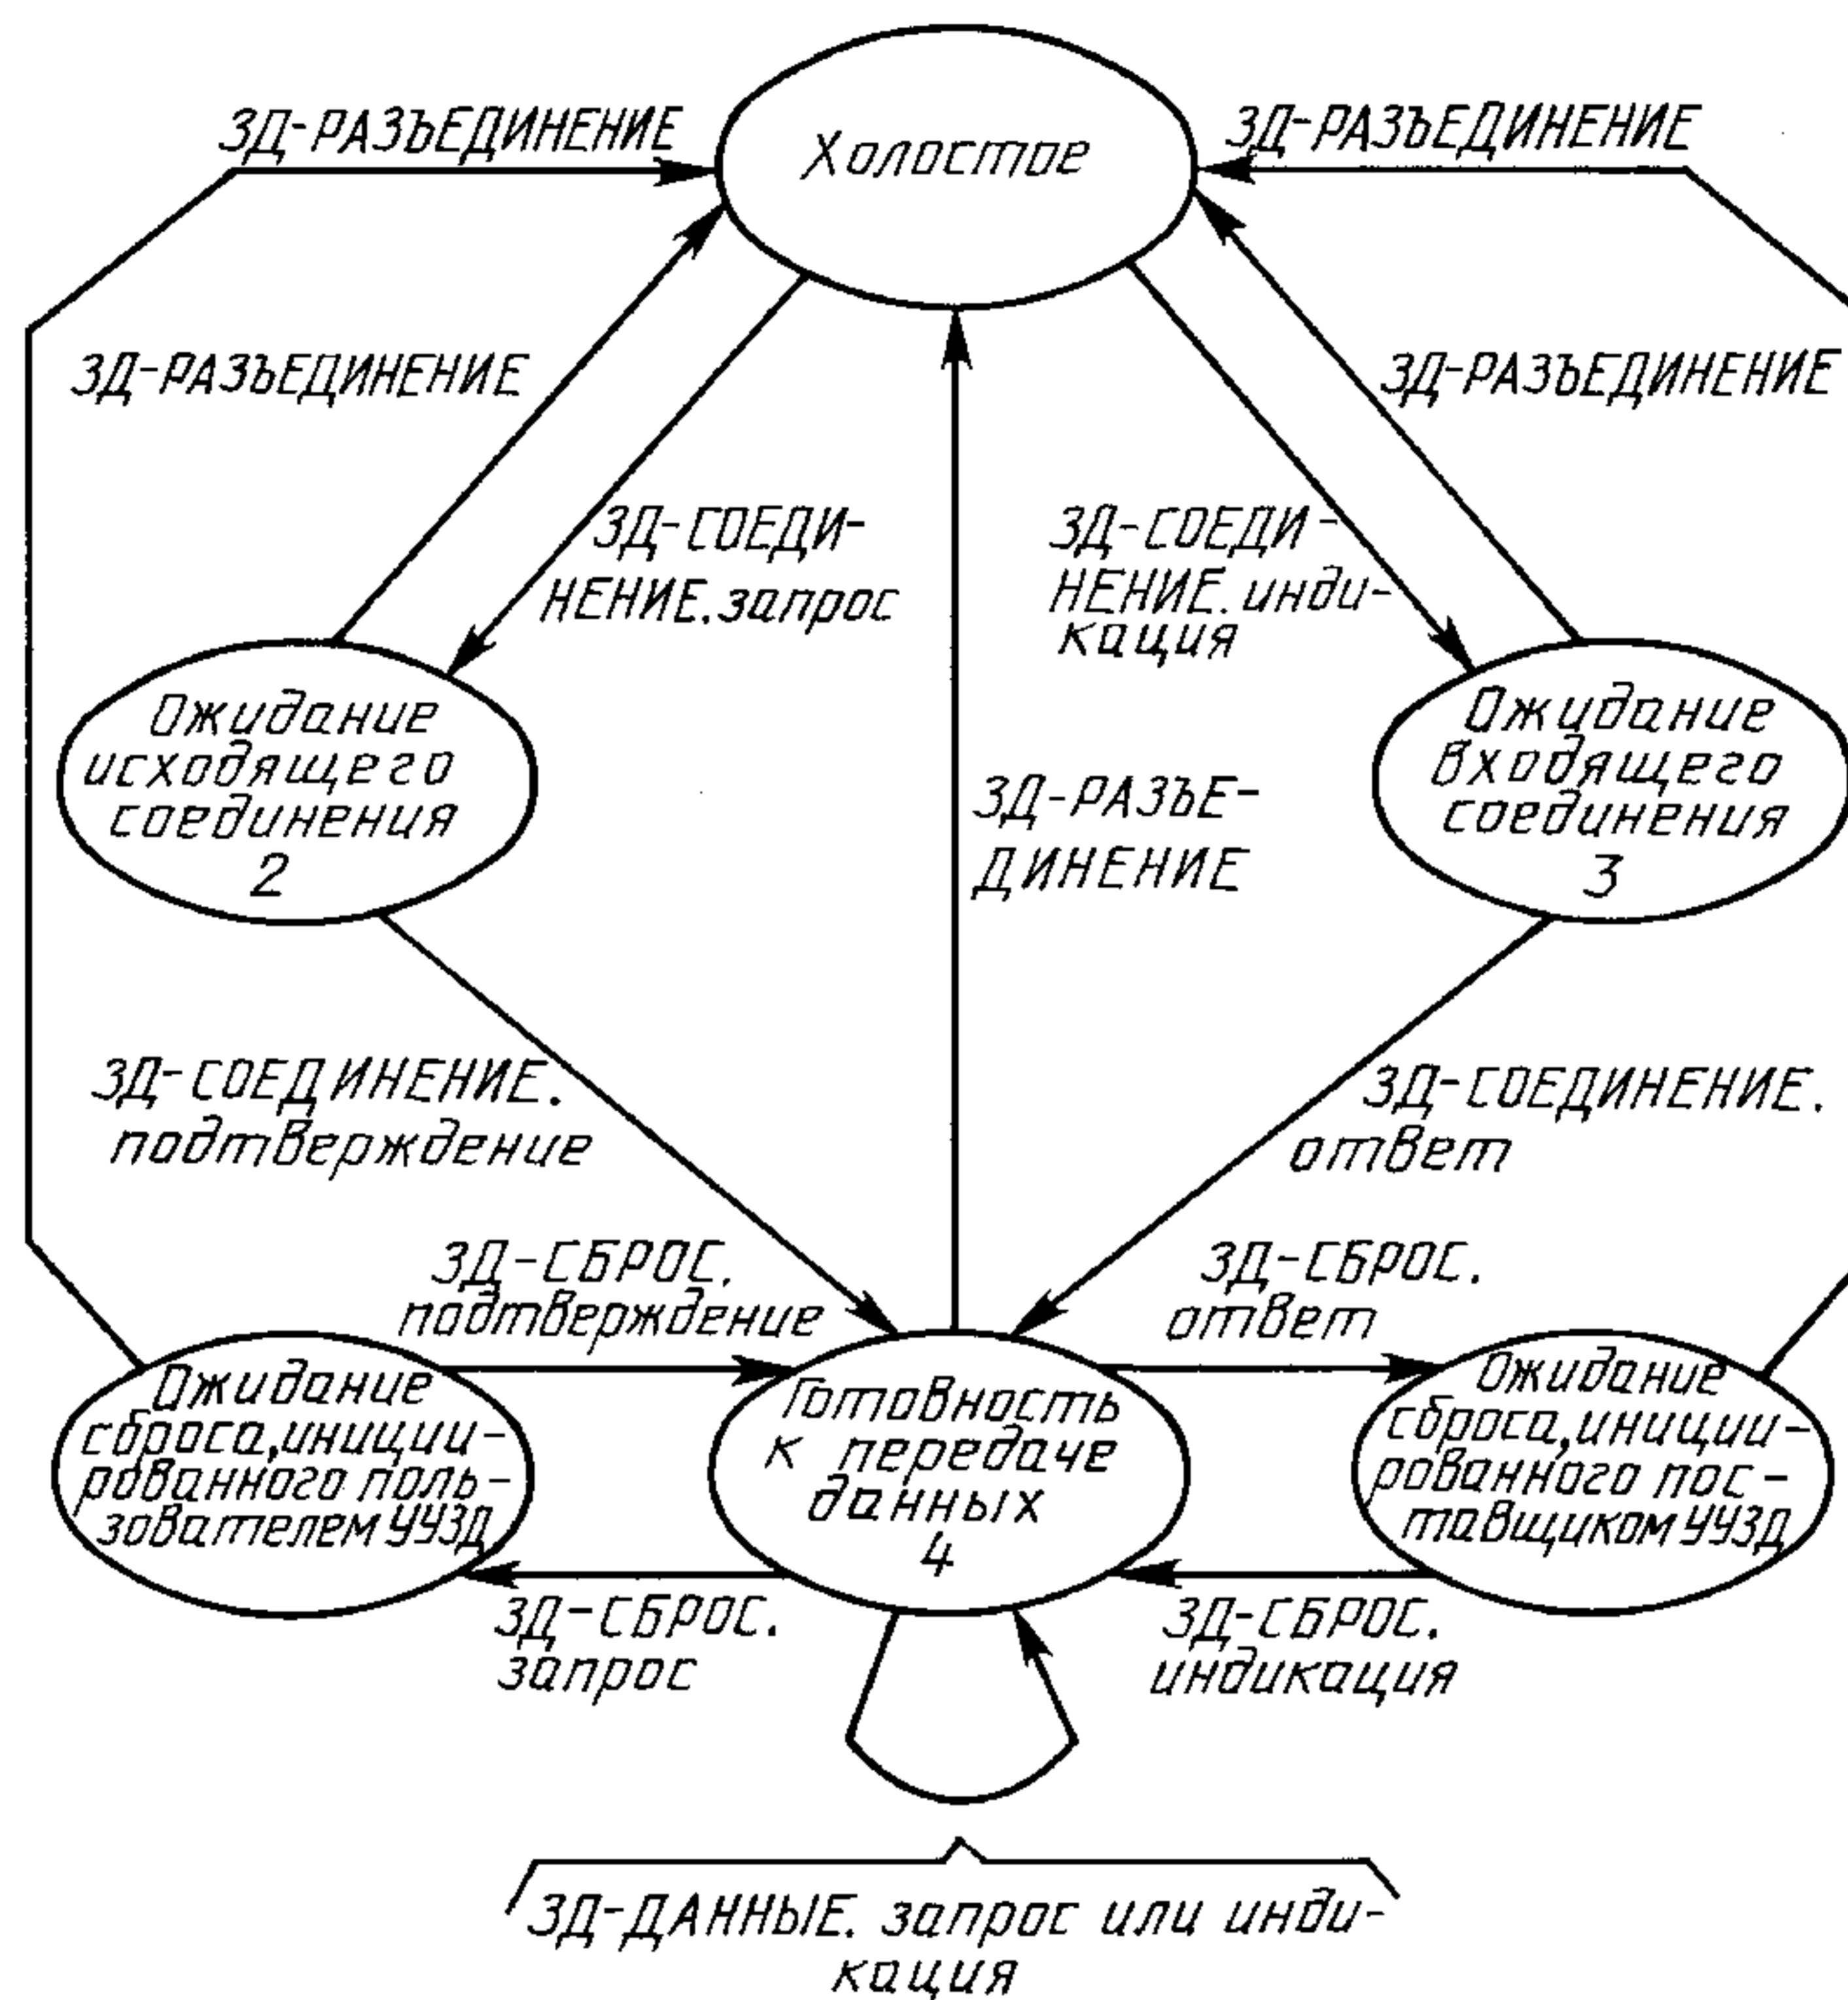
ЗД-РАЗЪЕДИНЕНИЕ

Холостое

ЗД-РАЗЪЕДИНЕНИЕ

ЗД-РАЗЪЕДИНЕНИЕ

ЗД-РАЗЪЕДИНЕНИЕ

ЗД-СОЕДИНЕНИЕ.запрос

ЗД-СОЕДИНЕНИЕ.индикация

Ожидание исходящего соединения 2

ЗД-РАЗЪЕДИНЕНИЕ

Ожидание входящего соединения 3

ЗД-СОЕДИНЕНИЕ. подтверждение

ЗД-СОЕДИНЕНИЕ. ответ

ЗД-СБРОС. подтверждение

ЗД-СБРОС. ответ

Ожидание сброса,инициированного пользователем УУЗД

Готовность к передаче данных 4

Ожидание сброса,инициированного поставщиком УУЗД

ЗД-СБРОС. запрос

ЗД-СБРОС. индикация

ЗД-ДАННЫЕ. запрос или индикация